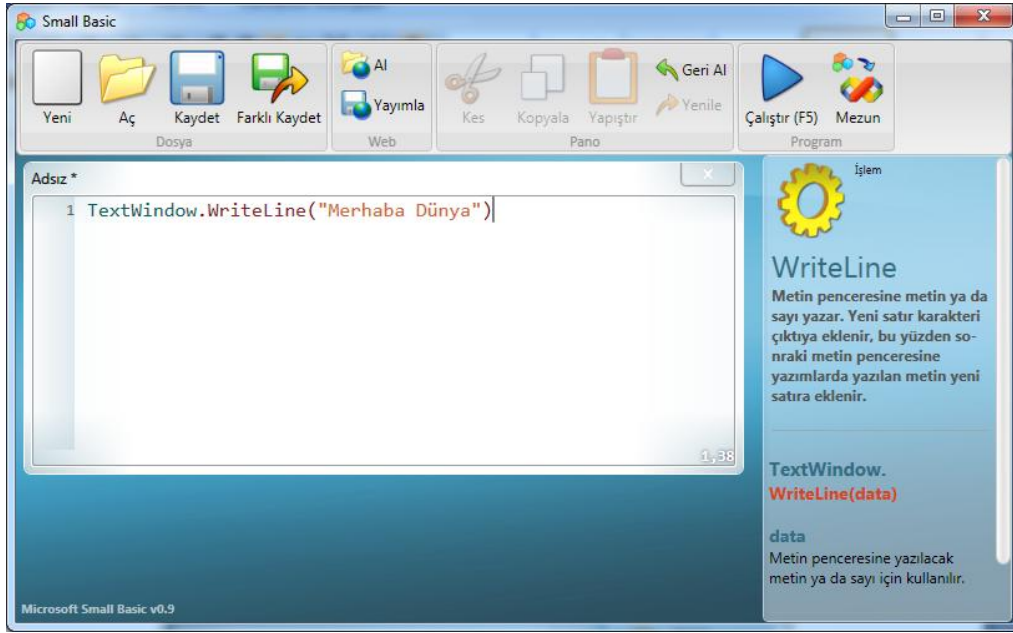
Small Basic

Yeni Aç Kaydet Farklı Kaydet
Dosya

Al
Yayımla
Web

Kes Kopyala Yapıştır Geri Al Yenile
Pano

Çalıştır (F5) Mezun
Program

Adsız *

1 TextWindow.WriteLine("Merhaba Dünya")

1,38

İşlem

WriteLine

Metin penceresine metin ya da sayı yazar. Yeni satır karakteri çıktıya eklenir, bu yüzden sonraki metin penceresine yazımlarda yazılan metin yeni satıra eklenir.

TextWindow.
WriteLine(data)

data
Metin penceresine yazılacak metin ya da sayı için kullanılır.

Microsoft Small Basic v0.9